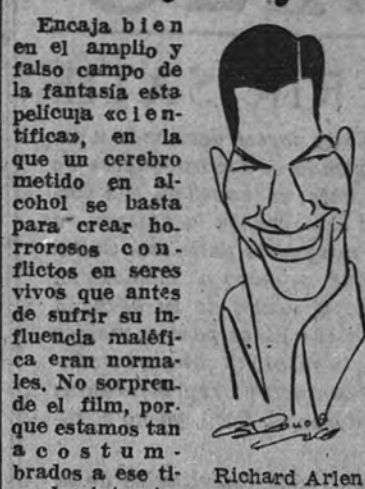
Encaja bien en el amplio y falso campo de la fantasía esta película «científica», en la que un cerebro metido en alcohol se basta para crear horrorosos conflictos en seres vivos que antes de sufrir su influencia maléfica eran normales. No sorprende el film, porque estamos tan acostumbrados a ese ti-

Richard Arlen